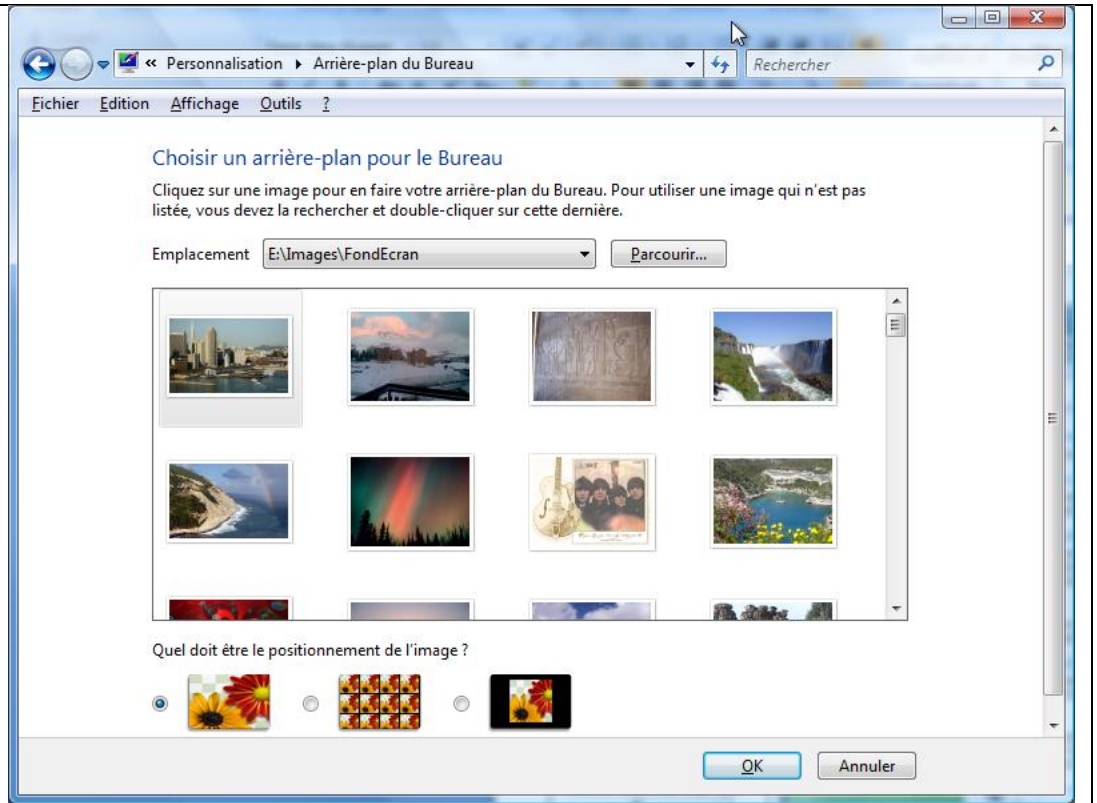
« Personnalisation ▸ Arrière-plan du Bureau

Rechercher

Fichier Edition Affichage Outils ?

Choisir un arrière-plan pour le Bureau

Cliquez sur une image pour en faire votre arrière-plan du Bureau. Pour utiliser une image qui n'est pas listée, vous devez la rechercher et double-cliquer sur cette dernière.

Emplacement E:\Images\FondEcran

Parcourir...

Quel doit être le positionnement de l'image ?

OK

Annuler